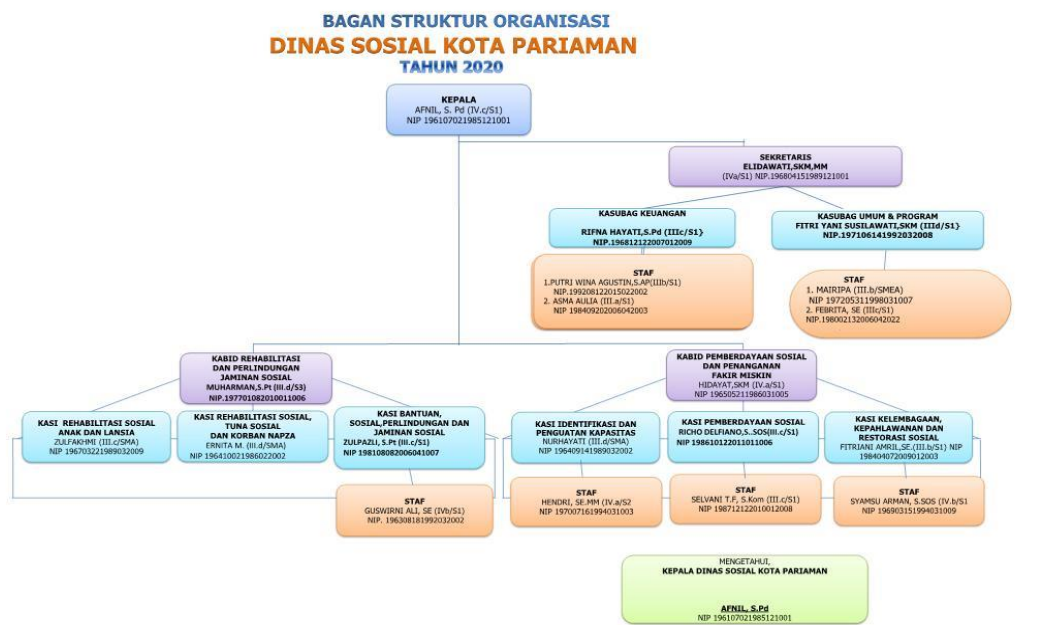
BAGAN STRUKTUR ORGANISASI
DINAS SOSIAL KOTA PARIAMAN
TAHUN 2020

KEPALA
AFNIL, S. Pd (IV.c/S1)
NIP 196107021985121001

SEKRETARIS
ELIDAWATI,SKM,MM
(IVa/S1) NIP.196804151989121001

KASUBAG KEUANGAN
RIFNA HAYATI,S.Pd (IIIc/S1)
NIP.196812122007012009

KASUBAG UMUM & PROGRAM
FITRI YANI SUSILAWATI,SKM (IIId/S1)
NIP.197106141992032008

STAF
1.PUTRI WINA AGUSTIN,S.AP(IIIb/S1)
NIP.199208122015022002
2. ASMA AULIA (III.a/S1)
NIP 198409202006042003

STAF
1. MAIRIPA (III.b/SMEA)
NIP 197205311998031007
2. FEBRITA, SE (IIIc/S1)
NIP.198002132006042022

KABID REHABILITASI DAN PERLINDUNGAN JAMINAN SOSIAL
MUHARMAN,S.Pt (III.d/S3)
NIP.197701082010011006

KABID PEMBERDAYAAN SOSIAL DAN PENANGANAN FAKIR MISKIN
HIDAYAT,SKM (IV.a/S1)
NIP 196505211986031005

KASI REHABILITASI SOSIAL ANAK DAN LANSIA
ZULFAKHMI (III.c/SMA)
NIP 196703221989032009

KASI REHABILITASI SOSIAL, TUNA SOSIAL DAN KORBAN NAPZA
ERNITA M. (III.d/SMA)
NIP 196410021986022002

KASI BANTUAN, SOSIAL,PERLINDUNGAN DAN JAMINAN SOSIAL
ZULPAZLI, S.Pt (III.c/S1)
NIP 198108082006041007

KASI IDENTIFIKASI DAN PENGUATAN KAPASITAS
NURHAYATI (III.d/SMA)
NIP 196409141989032002

KASI PEMBERDAYAAN SOSIAL
RICHO DELFIANO,S..SOS(III.c/S1)
NIP 198610122011011006

KASI KELEMBAGAAN, KEPAHLAWANAN DAN RESTORASI SOSIAL
FITRIANI AMRIL,SE.(III.b/S1) NIP 198404072009012003

STAF
GUSWIRNI ALI, SE (IVb/S1)
NIP. 196308181992032002

STAF
HENDRI, SE.MM (IV.a/S2
NIP 197007161994031003

STAF
SELVANI T.F, S.Kom (III.c/S1)
NIP 198712122010012008

STAF
SYAMSU ARMAN, S.SOS (IV.b/S1
NIP 196903151994031009

MENGETAHUI,
KEPALA DINAS SOSIAL KOTA PARIAMAN

AFNIL, S.Pd
NIP 196107021985121001